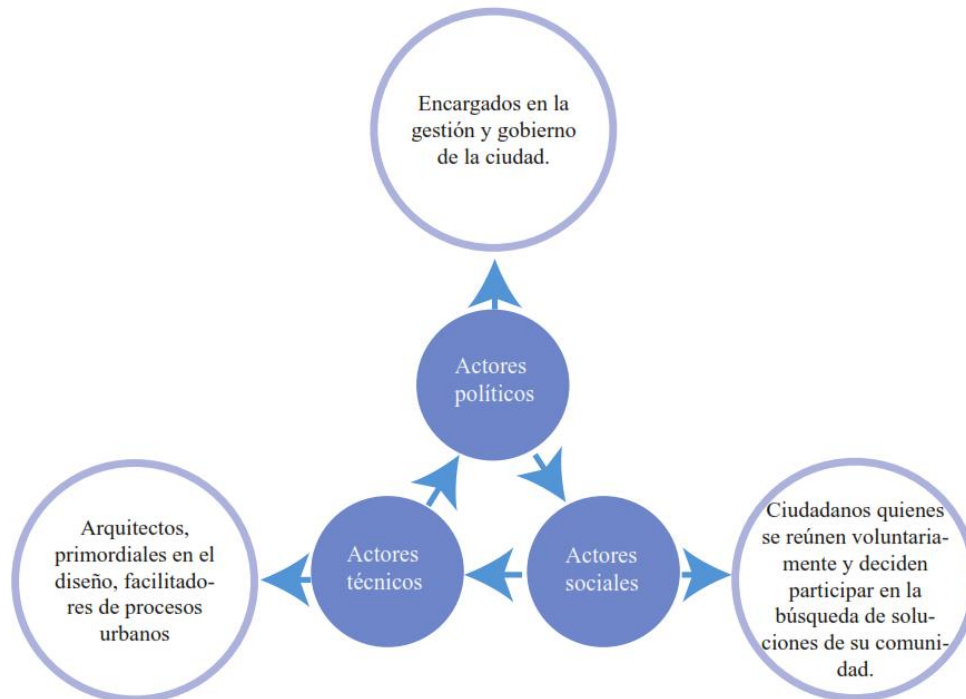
Encargados en la gestión y gobierno de la ciudad.

Actores políticos

Arquitectos, primordiales en el diseño, facilitadores de procesos urbanos

Actores técnicos

Actores sociales

Ciudadanos quienes se reúnen voluntariamente y deciden participar en la búsqueda de soluciones de su comunidad.